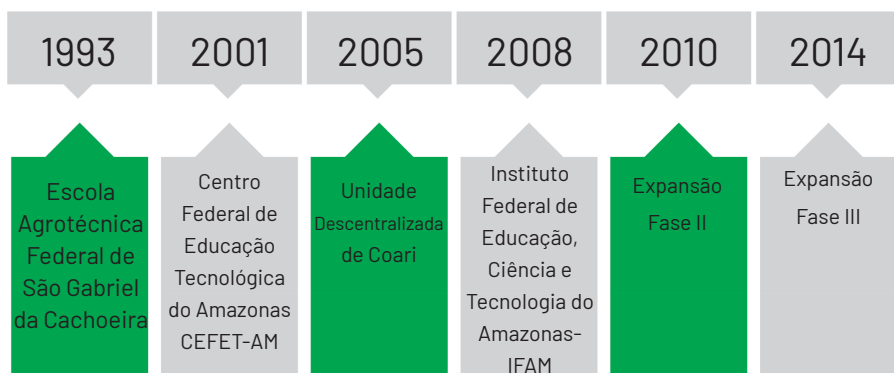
1993

Escola Agrotécnica Federal de São Gabriel da Cachoeira

2001

Centro Federal de Educação Tecnológica do Amazonas CEFET-AM

2005

Unidade Descentralizada de Coari

2008

Instituto Federal de Educação, Ciência e Tecnologia do Amazonas- IFAM

2010

Expansão Fase II

2014

Expansão Fase III